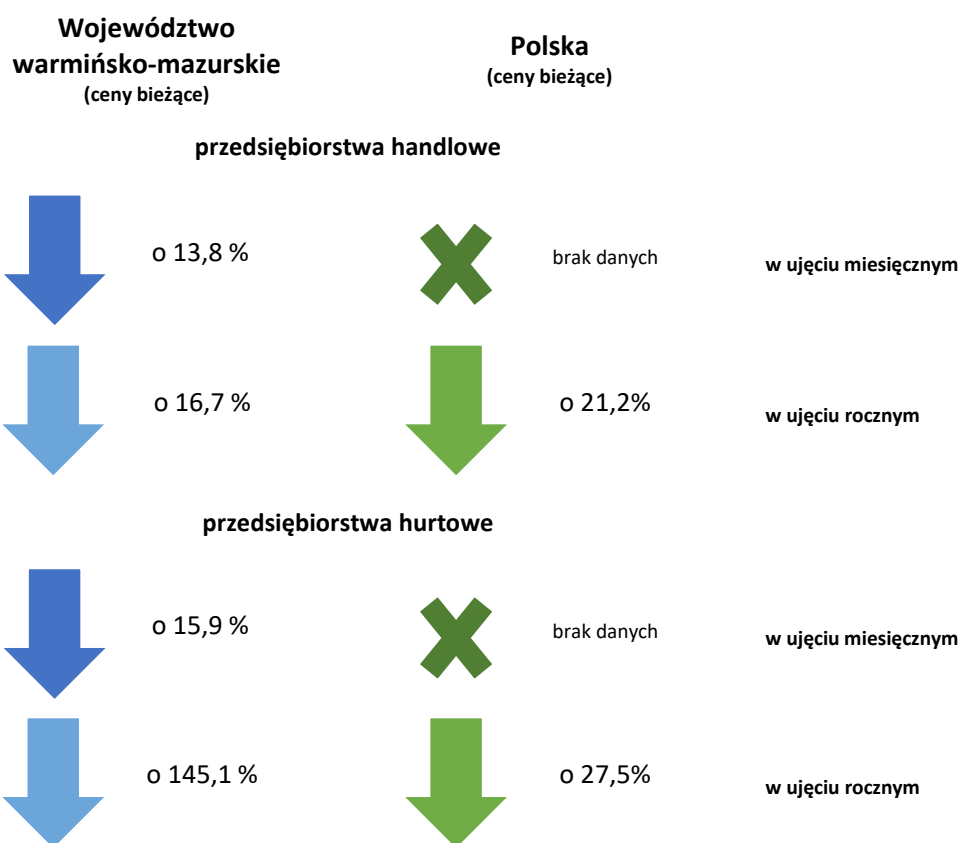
Województwo warmińsko-mazurskie
(ceny bieżące)

Polska
(ceny bieżące)

przedsiębiorstwa handlowe

o 13,8 %

brak danych

w ujęciu miesięcznym

o 16,7 %

o 21,2%

w ujęciu rocznym

przedsiębiorstwa hurtowe

o 15,9 %

brak danych

w ujęciu miesięcznym

o 145,1 %

o 27,5%

w ujęciu rocznym